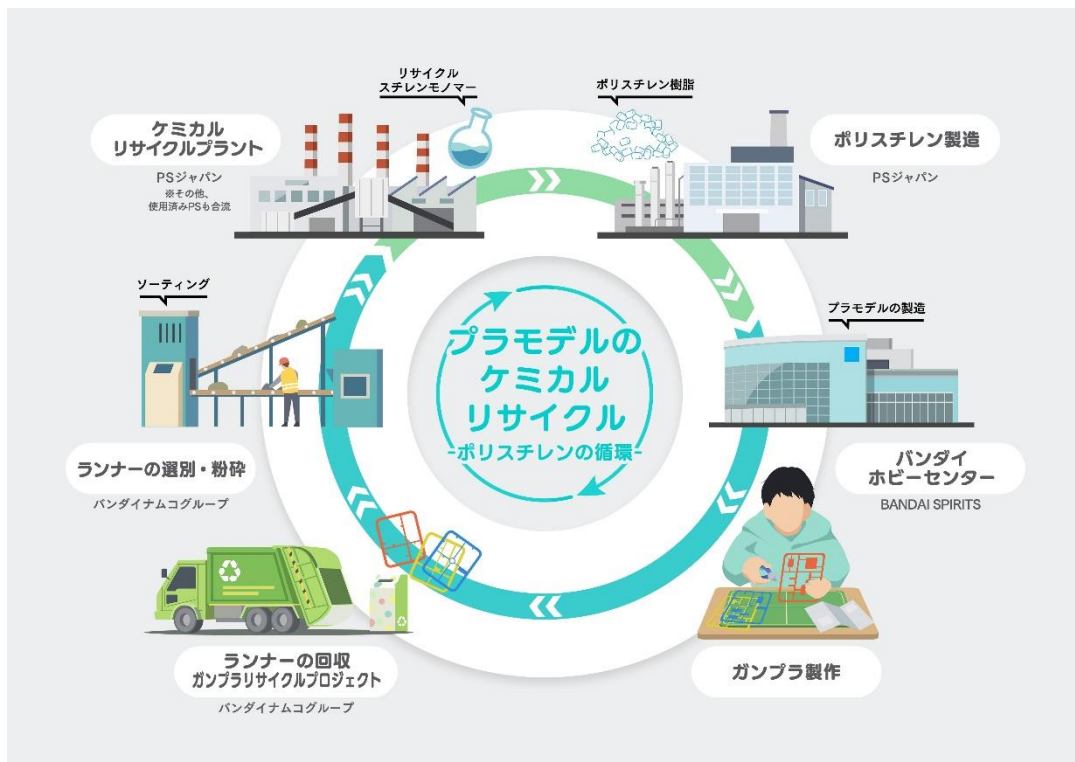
プラモデルの
ケミカル
リサイクル
-ポリスチレンの循環-

リサイクル
スチレンモノマー

ケミカル
リサイクルプラント
PSジャパン
※その他、
使用済みPSも合流

ポリスチレン樹脂

ポリスチレン製造
PSジャパン

プラモデルの製造

バンダイ
ホビーセンター
BANDAI SPIRITS

ガンプラ製作

ランナーの回収
ガンプラリサイクルプロジェクト
バンダイナムコグループ

ランナーの選別・粉砕
バンダイナムコグループ

ソーティング